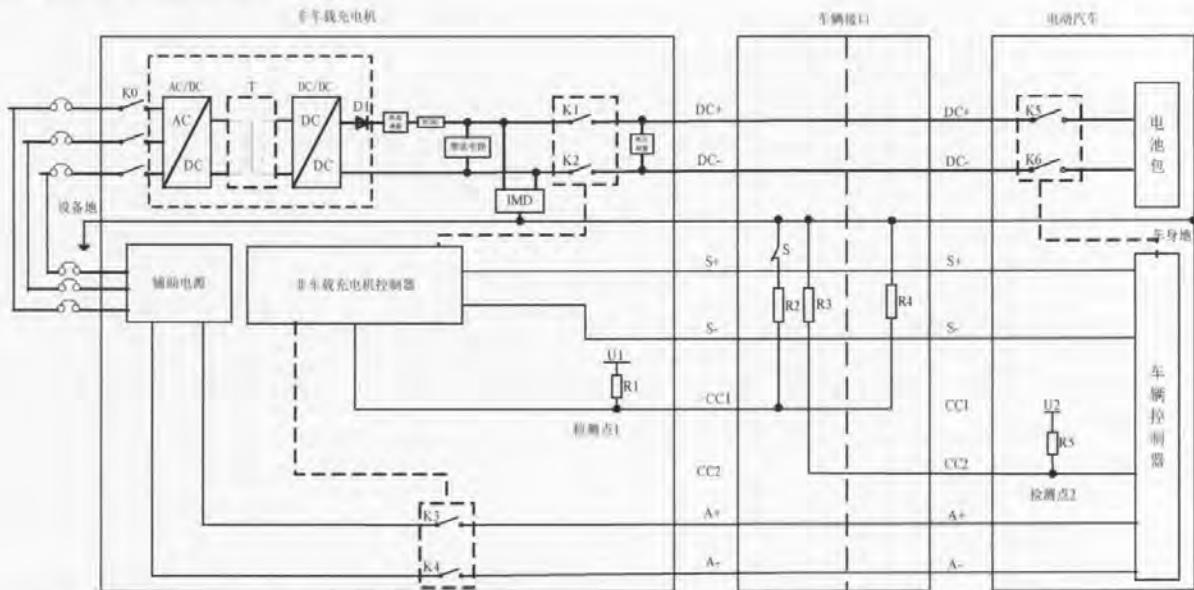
非车载充电机

车辆接口

电动汽车

K0

AC/DC

AC

DC

T

DC/DC

DC

DC

D1

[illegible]

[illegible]

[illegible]

K1

K2

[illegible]

IMD

DC+

DC-

DC+

DC-

K5

K6

电池包

设备地

车身地

辅助电源

非车载充电机控制器

S+

S-

S

R2

R3

R4

S+

S-

U1

R1

CC1

检测点1

CC1

U2

R5

CC2

CC2

检测点2

车辆控制器

K3

K4

A+

A-

A+

A-